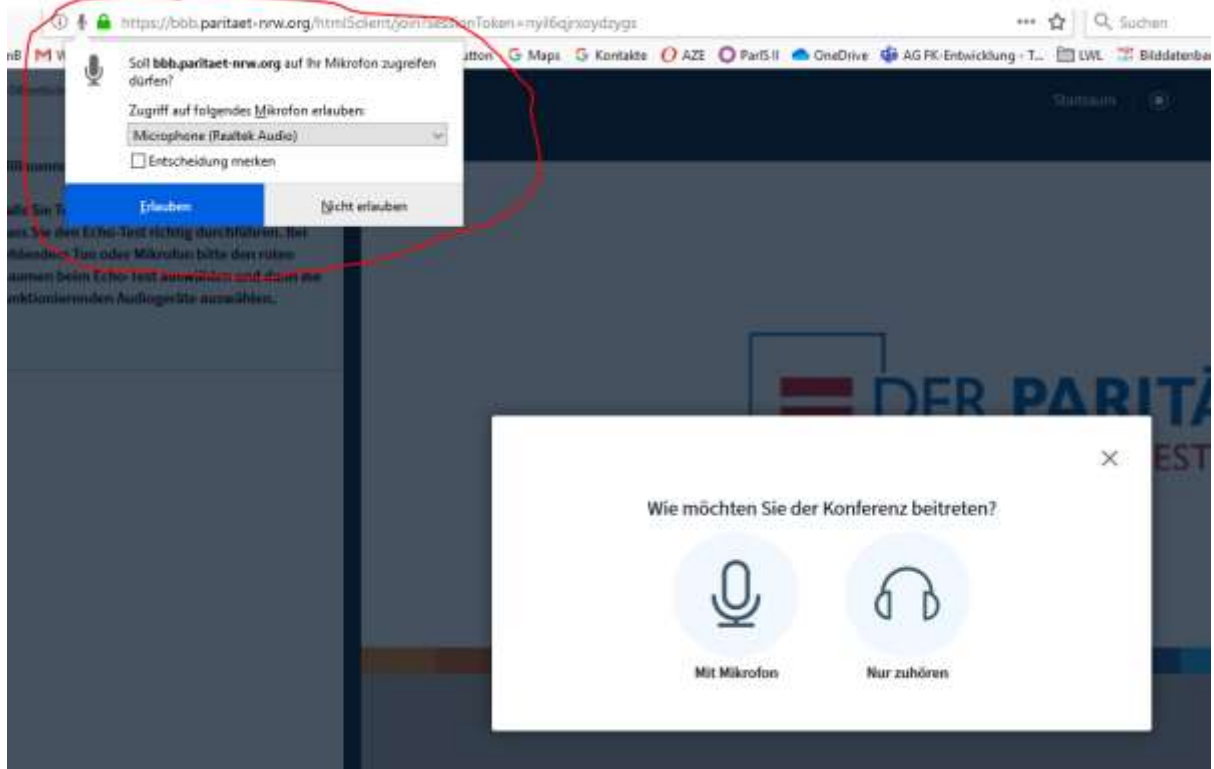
https://bbb.paritaet-nrw.org/html5client/join?sessionToken=nyi6qjrxoydzygs

Suchen

M W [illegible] utton G Maps G Kontakte AZE ParIS II OneDrive AG FK-Entwicklung - T... LWL Bilddatenba

Soll bbb.paritaet-nrw.org auf Ihr Mikrofon zugreifen dürfen?

Zugriff auf folgendes Mikrofon erlauben:

Microphone (Realtek Audio)

Entscheidung merken

Erlauben

Nicht erlauben

Startraum

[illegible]

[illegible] Sie den Echo-Test richtig durchführen. Bei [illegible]enden Ton oder Mikrofon bitte den roten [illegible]aumen beim Echo-Test auswählen und dann die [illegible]nktionierenden Audiogeräte auswählen.

DER PARITÄ

EST

Wie möchten Sie der Konferenz beitreten?

Mit Mikrofon

Nur zuhören